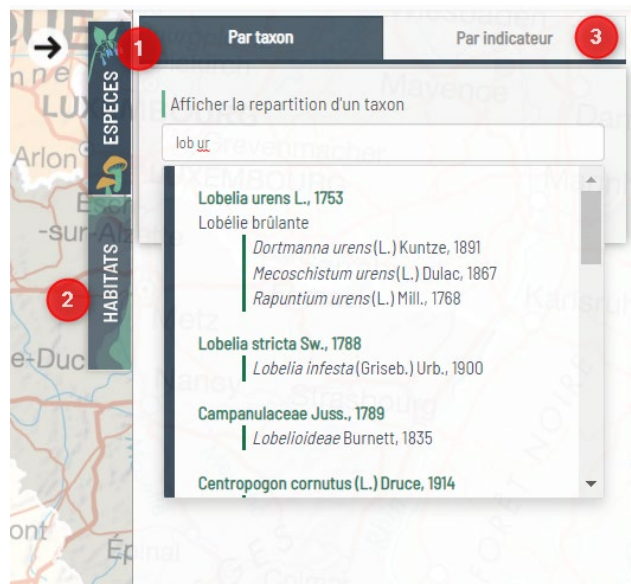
ESPECES
HABITATS
1
2
3
Par taxon
Par indicateur
Afficher la repartition d'un taxon
lob ur

Lobelia urens L., 1753
Lobélie brûlante
Dortmanna urens (L.) Kuntze, 1891
Mecoschistum urens (L.) Dulac, 1867
Rapuntium urens (L.) Mill., 1768

Lobelia stricta Sw., 1788
Lobelia infesta (Griseb.) Urb., 1900

Campanulaceae Juss., 1789
Lobelioideae Burnett, 1835

Centropogon cornutus (L.) Druce, 1914

LUXEMBOURG
Arlon
Esch-sur-Alzette
Grevenmacher
Mayence
Metz
Nancy
Strasbourg
Karlsruhe
Épinal
Bar-le-Duc
Wiesbaden